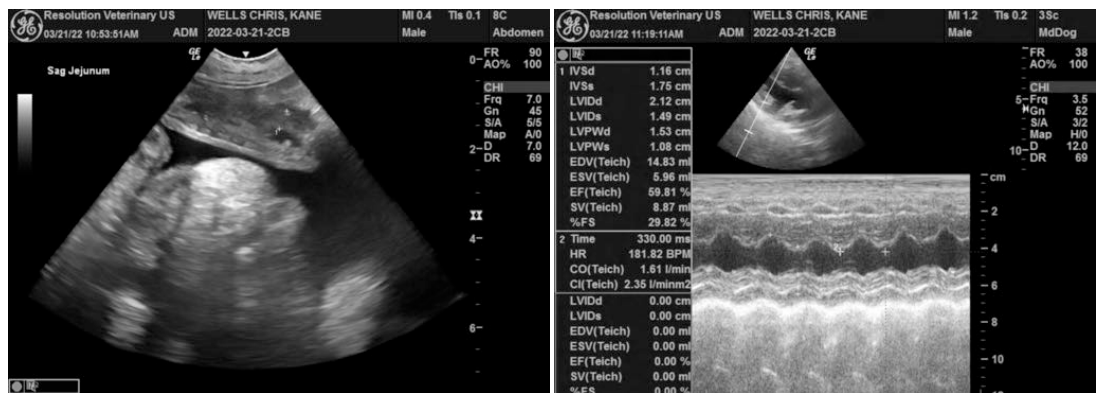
Resolution Veterinary US
03/21/22 10:53:51AM ADM
WELLS CHRIS, KANE
2022-03-21-2CB
MI 0.4 TIs 0.1 8C
Male Abdomen

Sag Jejunum

0 FR 90
AO% 100
CHI
Frq 7.0
Gn 45
S/A 5/5
Map A/0
2 D 7.0
DR 69
4
6

Resolution Veterinary US
03/21/22 11:19:11AM ADM
WELLS CHRIS, KANE
2022-03-21-2CB
MI 1.2 TIs 0.2 3Sc
Male MdDog

| 1 | IVSd | 1.16 cm |
|---|---|---|
| | IVSs | 1.75 cm |
| | LVIDd | 2.12 cm |
| | LVIDs | 1.49 cm |
| | LVPWd | 1.53 cm |
| | LVPWs | 1.08 cm |
| | EDV(Teich) | 14.83 ml |
| | ESV(Teich) | 5.96 ml |
| | EF(Teich) | 59.81 % |
| | SV(Teich) | 8.87 ml |
| | %FS | 29.82 % |
| 2 | Time | 330.00 ms |
| | HR | 181.82 BPM |
| | CO(Teich) | 1.61 l/min |
| | CI(Teich) | 2.35 l/minm2 |
| | LVIDd | 0.00 cm |
| | LVIDs | 0.00 cm |
| | EDV(Teich) | 0.00 ml |
| | ESV(Teich) | 0.00 ml |
| | EF(Teich) | 0.00 % |
| | SV(Teich) | 0.00 ml |
| | %FS | 0.00 % |

FR 38
AO% 100
CHI
5 Frq 3.5
Gn 52
S/A 3/2
Map H/0
10 D 12.0
DR 69

cm
2
4
6
8
10